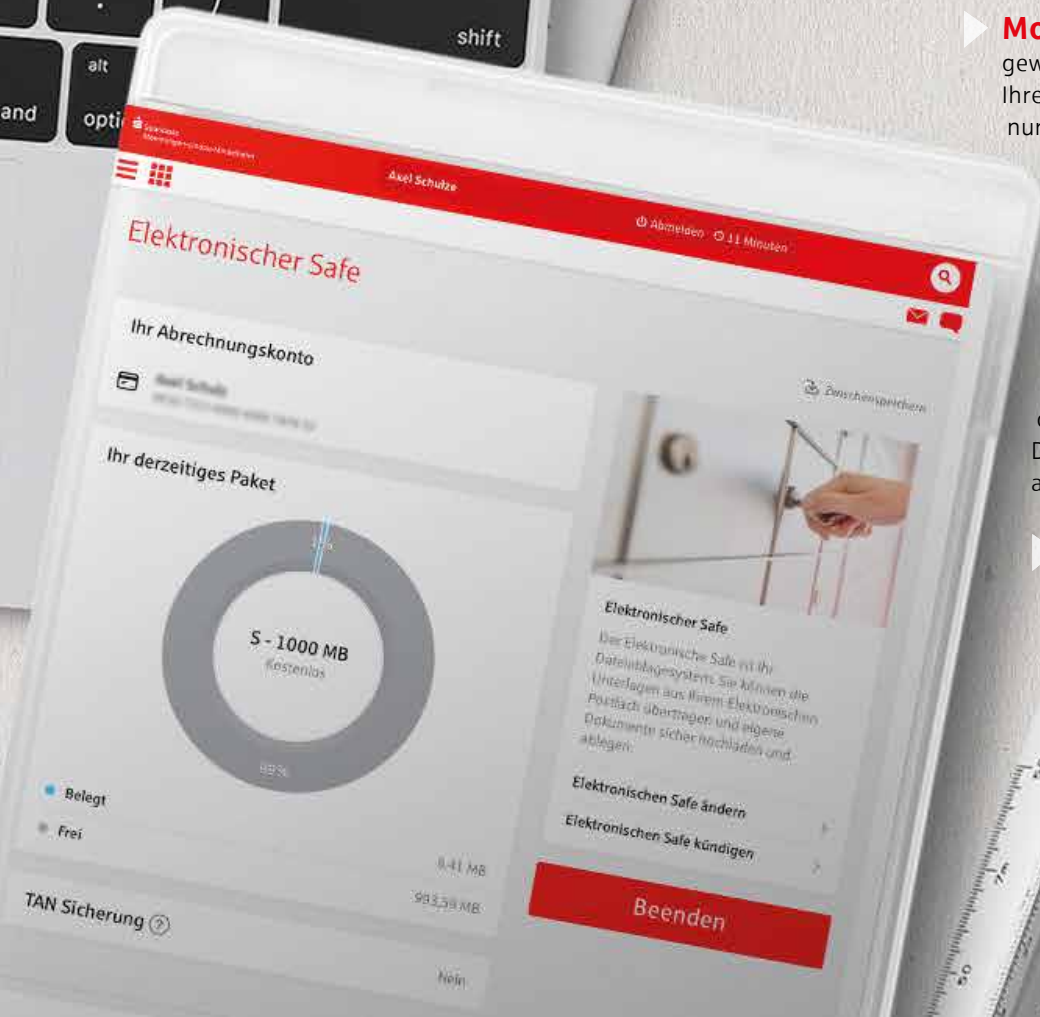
shift
alt
and
opti

Mo
gew
Ihre
nur

Sparkasse
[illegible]
Axel Schulze
Abmelden 11 Minuten

Elektronischer Safe

Ihr Abrechnungskonto
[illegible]
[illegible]

Zwischenspeichern

Ihr derzeitiges Paket

1%
S - 1000 MB
Kostenlos
99%

Belegt
Frei
8,41 MB
983,59 MB

Elektronischer Safe
Der Elektronische Safe ist Ihr Dateiablagesystem. Sie können die Unterlagen aus Ihrem Elektronischen Postfach übertragen und eigene Dokumente sicher hochladen und ablegen.

Elektronischen Safe ändern
Elektronischen Safe kündigen

Beenden

TAN Sicherung
Nein

D
a